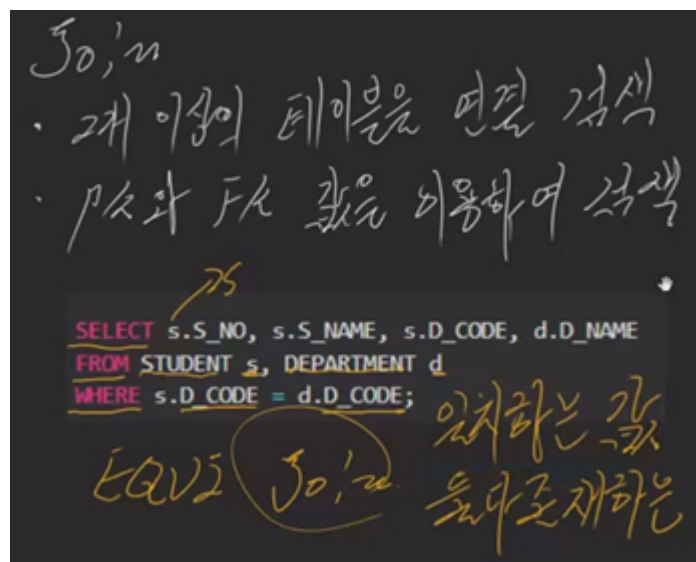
Join
· 2개 이상의 테이블을 연결 검색
· PK와 FK 값을 이용하여 검색

SELECT s.S_NO, s.S_NAME, s.D_CODE, d.D_NAME
FROM STUDENT s, DEPARTMENT d
WHERE s.D_CODE = d.D_CODE;

EQUI Join

일치하는 값
둘다 존재하는